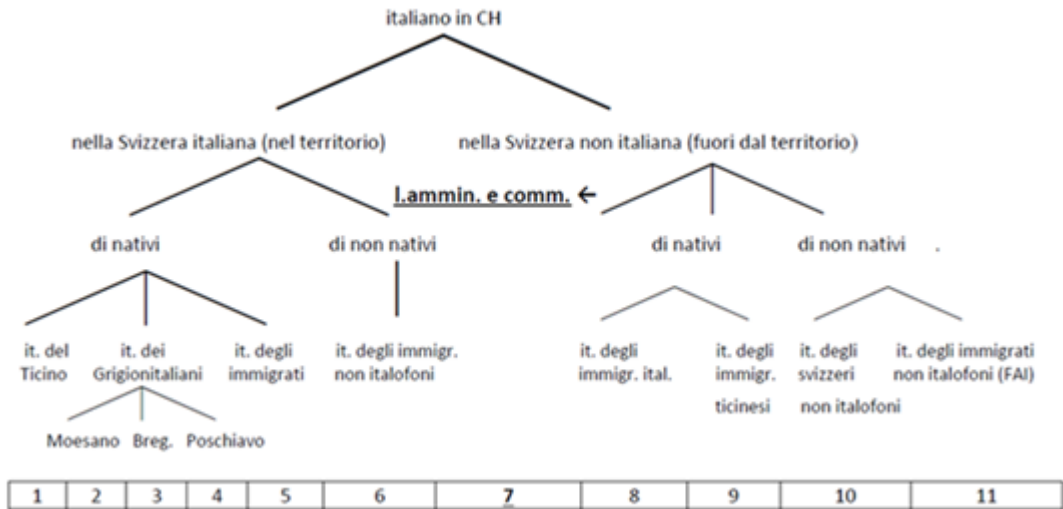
italiano in CH

nella Svizzera italiana (nel territorio)

nella Svizzera non italiana (fuori dal territorio)

l.ammin. e comm. ←

di nativi

di non nativi

di nativi

di non nativi .

it. del Ticino

it. dei Grigionitaliani

it. degli immigrati

it. degli immigr. non italofoni

it. degli immigr. ital.

it. degli immigr. ticinesi

it. degli svizzeri non italofoni

it. degli immigrati non italofoni (FAI)

Moesano Breg. Poschiavo

| 1 | 2 | 3 | 4 | 5 | 6 | 7 | 8 | 9 | 10 | 11 |
|---|---|---|---|---|---|---|---|---|---|---|